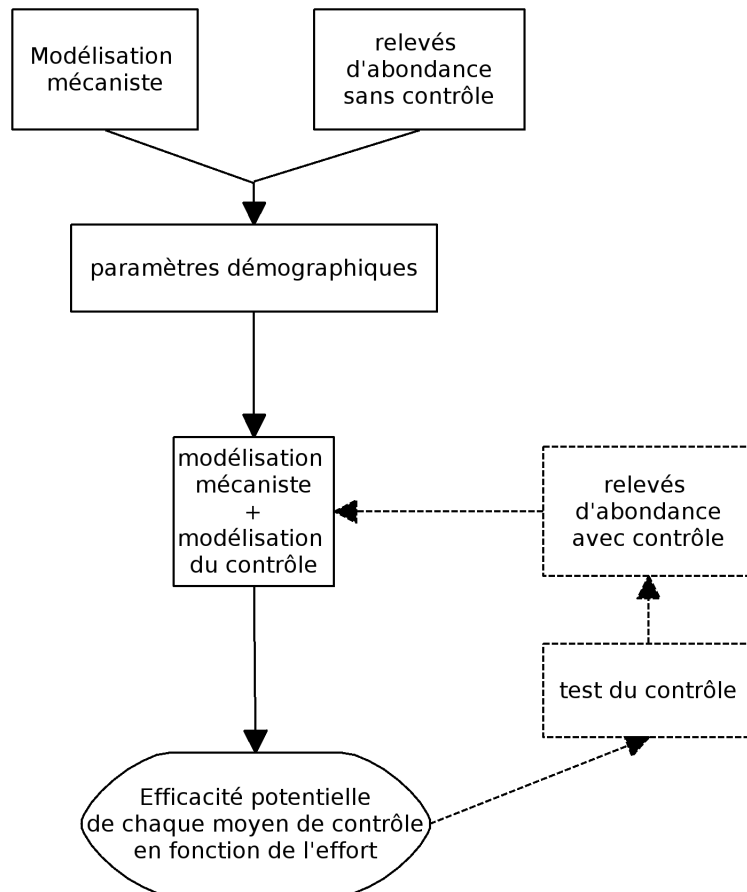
Modélisation mécaniste

relevés d'abondance sans contrôle

paramètres démographiques

modélisation mécaniste + modélisation du contrôle

relevés d'abondance avec contrôle

test du contrôle

Efficacité potentielle de chaque moyen de contrôle en fonction de l'effort